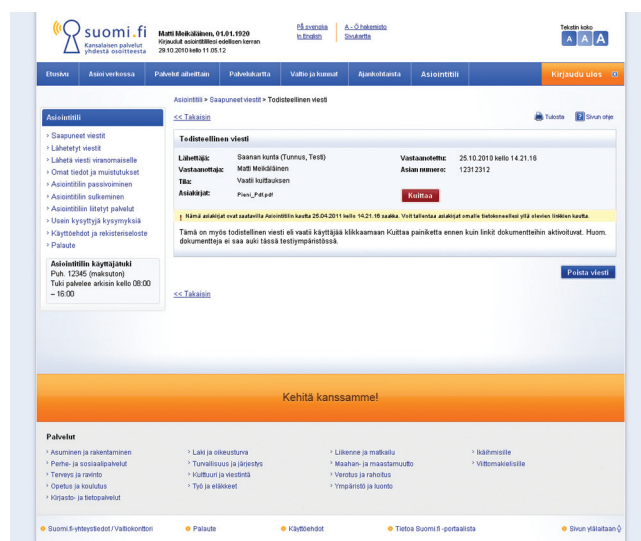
suomi.fi
Kansalaisen palvelut yhdestä osoitteesta

Matti Meikäläinen, 01.01.1920
Kirjauduit asiointitiliisi edellisen kerran 29.10.2010 kello 11.05.12

På svenska
In English

A - Ö hakemisto
Sivukartta

Tekstin koko
A A A

Etusivu | Asioi verkossa | Palvelut aiheittain | Palvelukartta | Valtio ja kunnat | Ajankohtaista | Asiointitili | Kirjaudu ulos

Asiointitili > Saapuneet viestit > Todisteellinen viesti

<< Takaisin

Tulosta | Sivun ohje

Asiointitili
› Saapuneet viestit
› Lähetetyt viestit
› Lähetä viesti viranomaiselle
› Omat tiedot ja muistutukset
› Asiointitilin passivoiminen
› Asiointitilin sulkeminen
› Asiointitiliin liitetyt palvelut
› Usein kysyttyjä kysymyksiä
› Käyttöehdot ja rekisteriseloste
› Palaute

Asiointitilin käyttäjätuki
Puh. 12345 (maksuton)
Tuki palvelee arkisin kello 08:00 – 16:00

Todisteellinen viesti

Lähettäjä: Saanan kunta (Tunnus, Testi)
Vastaanottaja: Matti Meikäläinen
Tila: Vaatii kuittauksen
Asiakirjat: Pieni_Pdf.pdf
Vastaanotettu: 25.10.2010 kello 14.21.16
Asian numero: 12312312

Kuittaa

! Nämä asiakirjat ovat saatavilla Asiointitilin kautta 25.04.2011 kello 14.21.16 saakka. Voit tallentaa asiakirjat omalle tietokoneellesi yllä olevien linkkien kautta.

Tämä on myös todistellinen viesti eli vaatii käyttäjää klikkaamaan Kuittaa painiketta ennen kuin linkit dokumentteihin aktivoituvat. Huom. dokumentteja ei saa auki tässä testiympäristössä.

Poista viesti

<< Takaisin

Kehitä kanssamme!

Palvelut
› Asuminen ja rakentaminen
› Perhe- ja sosiaalipalvelut
› Terveys ja ravinto
› Opetus ja koulutus
› Kirjasto- ja tietopalvelut
› Laki ja oikeusturva
› Turvallisuus ja järjestys
› Kulttuuri ja viestintä
› Työ ja eläkkeet
› Liikenne ja matkailu
› Maahan- ja maastamuutto
› Verotus ja rahoitus
› Ympäristö ja luonto
› Ikäihmisille
› Viittomakielisille

Suomi.fi-yhteystiedot / Valtiokonttori | Palaute | Käyttöehdot | Tietoa Suomi.fi -portaalista | Sivun ylälaitaan